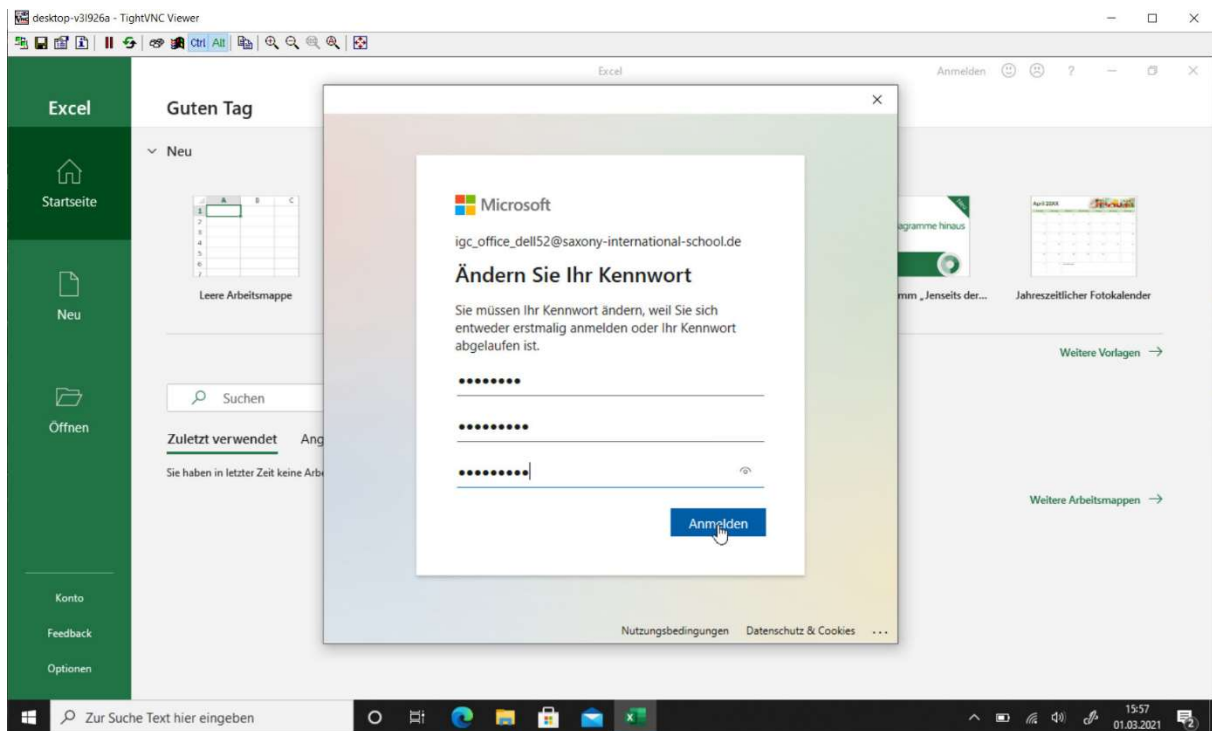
desktop-v3l926a - TightVNC Viewer

Ctrl Alt

Excel

Anmelden ?

Excel

Guten Tag

Startseite

Neu

Öffnen

Konto

Feedback

Optionen

Neu

Leere Arbeitsmappe

agramme hinaus

mm „Jenseits der...

Jahreszeitlicher Fotokalender

Weitere Vorlagen →

Suchen

Zuletzt verwendet Ang

Sie haben in letzter Zeit keine Arb

Weitere Arbeitsmappen →

Microsoft

igc_office_dell52@saxony-international-school.de

Ändern Sie Ihr Kennwort

Sie müssen Ihr Kennwort ändern, weil Sie sich entweder erstmalig anmelden oder Ihr Kennwort abgelaufen ist.

••••••••

•••••••••

•••••••••

Anmelden

Nutzungsbedingungen Datenschutz & Cookies ...

Zur Suche Text hier eingeben

15:57
01.03.2021